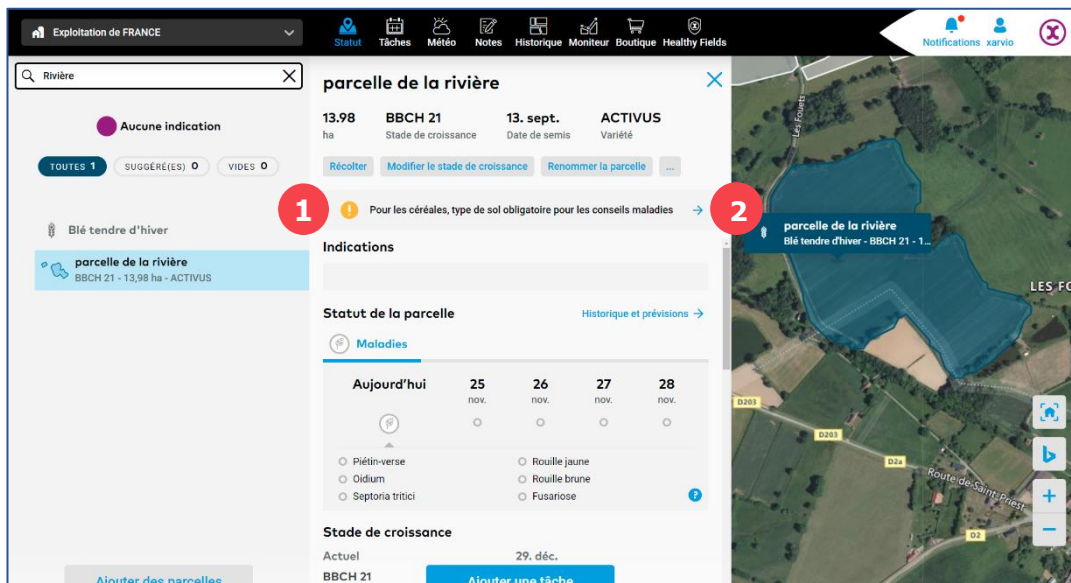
Exploitation de FRANCE

Statut Tâches Météo Notes Historique Moniteur Boutique Healthy Fields

Notifications xarvio

Rivière

Aucune indication

TOUTES 1 SUGGÉRÉ(ES) 0 VIDES 0

Blé tendre d'hiver

parcelle de la rivière
BBCH 21 - 13,98 ha - ACTIVUS

Ajouter des parcelles

parcelle de la rivière

| 13.98 | BBCH 21 | 13. sept. | ACTIVUS |
|---|---|---|---|
| ha | Stade de croissance | Date de semis | Variété |

Récolter Modifier le stade de croissance Renommer la parcelle ...

1

Pour les céréales, type de sol obligatoire pour les conseils maladies →

2

Indications

Statut de la parcelle

Historique et prévisions →

Maladies

| Aujourd'hui | 25 nov. | 26 nov. | 27 nov. | 28 nov. |
|---|---|---|---|---|

Piétin-verse
Oidium
Septoria tritici
Rouille jaune
Rouille brune
Fusariose

Stade de croissance

Actuel 29. déc.
BBCH 21

Ajouter une tâche

parcelle de la rivière
Blé tendre d'hiver - BBCH 21 - 1...

Les Fouets
LES FO
D203
D203
D2a
Route de Saint-Priest
D2